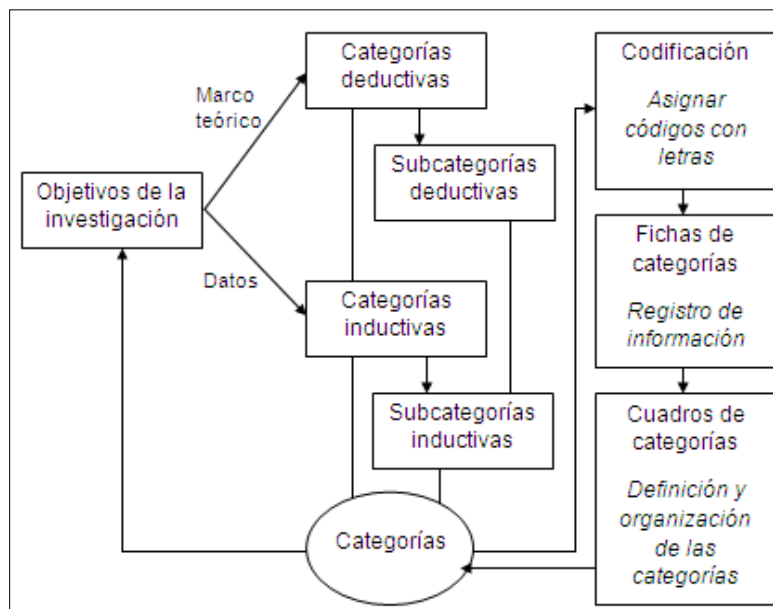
Objetivos de la investigación

Marco teórico

Datos

Categorías deductivas

Subcategorías deductivas

Categorías inductivas

Subcategorías inductivas

Categorías

Codificación

*Asignar códigos con letras*

Fichas de categorías

*Registro de información*

Cuadros de categorías

*Definición y organización de las categorías*